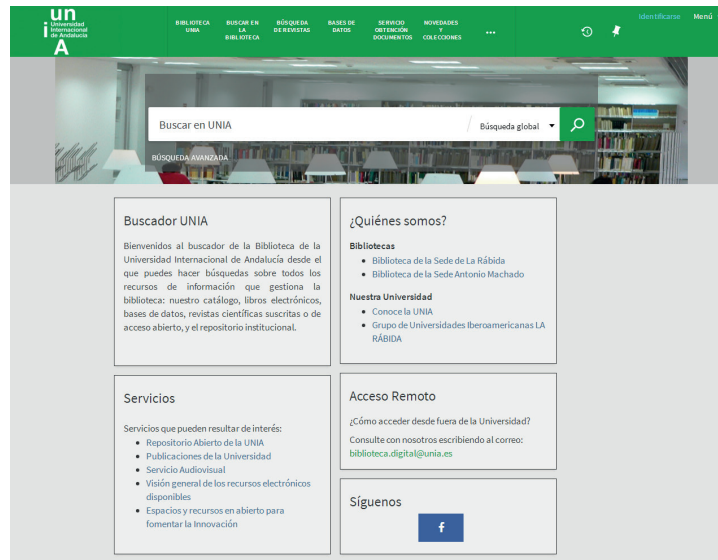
un
i Universidad Internacional de Andalucía
A

BIBLIOTECA UNIA
BUSCAR EN LA BIBLIOTECA
BÚSQUEDA DE REVISTAS
BASES DE DATOS
SERVICIO OBTENCIÓN DOCUMENTOS
NOVEDADES Y COLECCIONES
•••

Identificarse
Menú

Buscar en UNIA
Búsqueda global
BÚSQUEDA AVANZADA

Buscador UNIA

Bienvenidos al buscador de la Biblioteca de la Universidad Internacional de Andalucía desde el que puedes hacer búsquedas sobre todos los recursos de información que gestiona la biblioteca: nuestro catálogo, libros electrónicos, bases de datos, revistas científicas suscritas o de acceso abierto, y el repositorio institucional.

¿Quiénes somos?

Bibliotecas
- Biblioteca de la Sede de La Rábida
- Biblioteca de la Sede Antonio Machado

Nuestra Universidad
- Conoce la UNIA
- Grupo de Universidades Iberoamericanas LA RÁBIDA

Servicios

Servicios que pueden resultar de interés:
- Repositorio Abierto de la UNIA
- Publicaciones de la Universidad
- Servicio Audiovisual
- Visión general de los recursos electrónicos disponibles
- Espacios y recursos en abierto para fomentar la Innovación

Acceso Remoto

¿Cómo acceder desde fuera de la Universidad?

Consulte con nosotros escribiendo al correo:
biblioteca.digital@unia.es

Síguenos

f